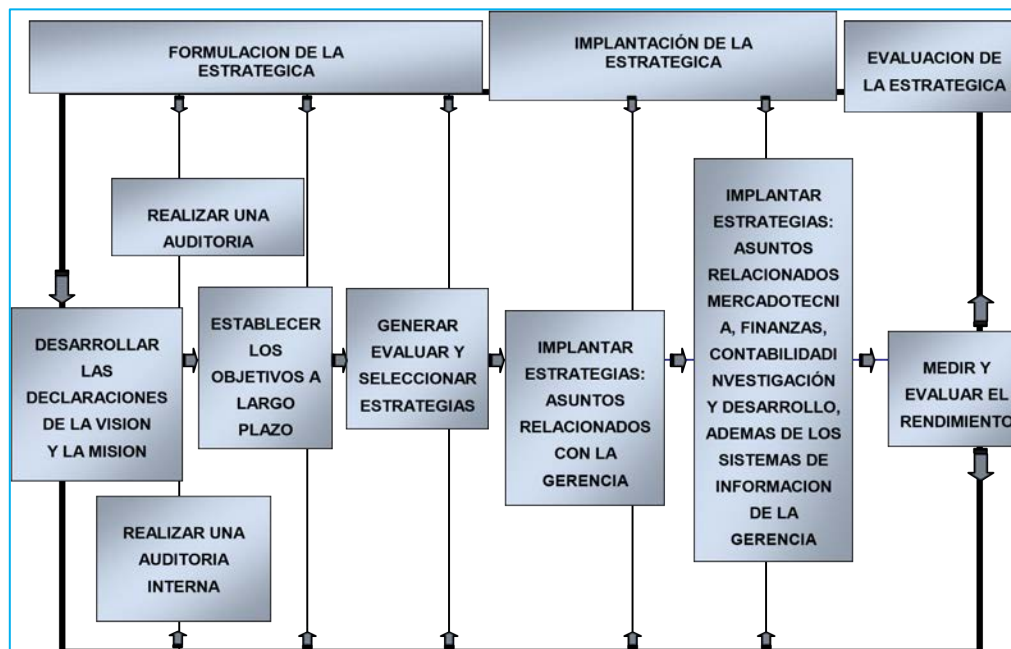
FORMULACION DE LA ESTRATEGICA

IMPLANTACIÓN DE LA ESTRATEGICA

EVALUACION DE LA ESTRATEGICA

REALIZAR UNA AUDITORIA

DESARROLLAR LAS DECLARACIONES DE LA VISION Y LA MISION

ESTABLECER LOS OBJETIVOS A LARGO PLAZO

GENERAR EVALUAR Y SELECCIONAR ESTRATEGIAS

IMPLANTAR ESTRATEGIAS: ASUNTOS RELACIONADOS CON LA GERENCIA

IMPLANTAR ESTRATEGIAS: ASUNTOS RELACIONADOS MERCADOTECNIA, FINANZAS, CONTABILIDADINVESTIGACIÓN Y DESARROLLO, ADEMAS DE LOS SISTEMAS DE INFORMACION DE LA GERENCIA

MEDIR Y EVALUAR EL RENDIMIENTO

REALIZAR UNA AUDITORIA INTERNA